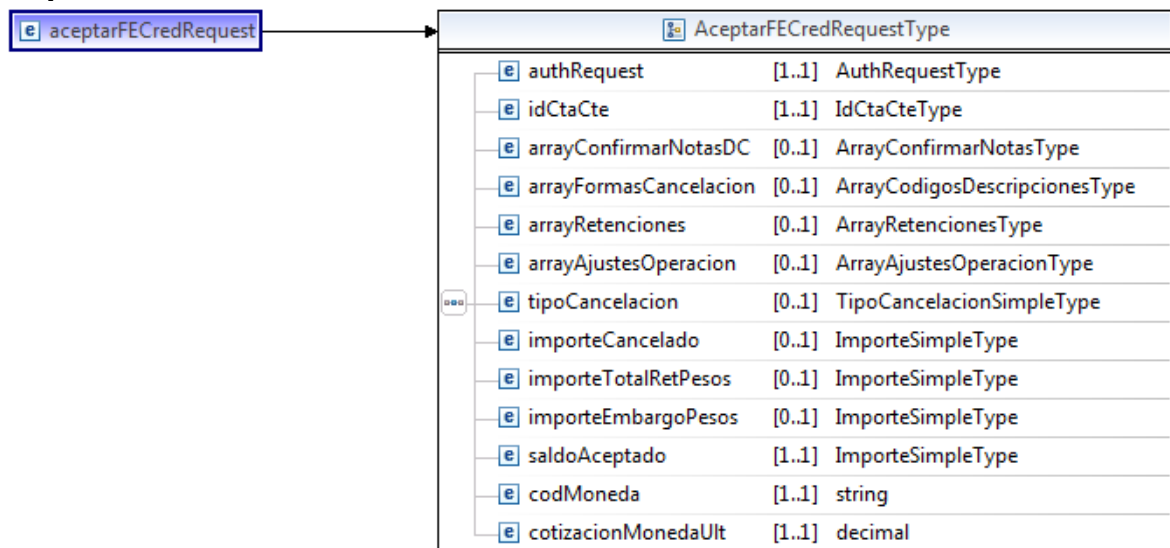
e aceptarFECredRequest

AceptarFECredRequestType

| | | |
|---|---|---|
| e authRequest | [1..1] | AuthRequestType |
| e idCtaCte | [1..1] | IdCtaCteType |
| e arrayConfirmarNotasDC | [0..1] | ArrayConfirmarNotasType |
| e arrayFormasCancelacion | [0..1] | ArrayCodigosDescripcionesType |
| e arrayRetenciones | [0..1] | ArrayRetencionesType |
| e arrayAjustesOperacion | [0..1] | ArrayAjustesOperacionType |
| e tipoCancelacion | [0..1] | TipoCancelacionSimpleType |
| e importeCancelado | [0..1] | ImporteSimpleType |
| e importeTotalRetPesos | [0..1] | ImporteSimpleType |
| e importeEmbargoPesos | [0..1] | ImporteSimpleType |
| e saldoAceptado | [1..1] | ImporteSimpleType |
| e codMoneda | [1..1] | string |
| e cotizacionMonedaUlt | [1..1] | decimal |